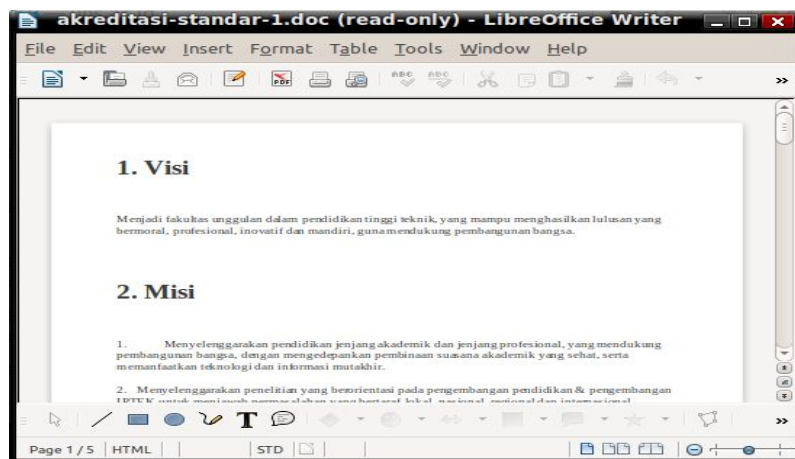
akreditasi-standar-1.doc (read-only) - LibreOffice Writer

File Edit View Insert Format Table Tools Window Help

1. Visi

Menjadi fakultas unggulan dalam pendidikan tinggi teknik, yang mampu menghasilkan lulusan yang bermoral, profesional, inovatif dan mandiri, guna mendukung pembangunan bangsa.

2. Misi

1. Menyelenggarakan pendidikan jenjang akademik dan jenjang profesional, yang mendukung pembangunan bangsa, dengan mengedepankan pembinaan suasana akademik yang sehat, serta memanfaatkan teknologi dan informasi mutakhir.

2. Menyelenggarakan penelitian yang berorientasi pada pengembangan pendidikan & pengembangan IPTEK untuk menjawab permasalahan yang bertaraf lokal, nasional, regional dan internasional.

Page 1 / 5 | HTML | STD